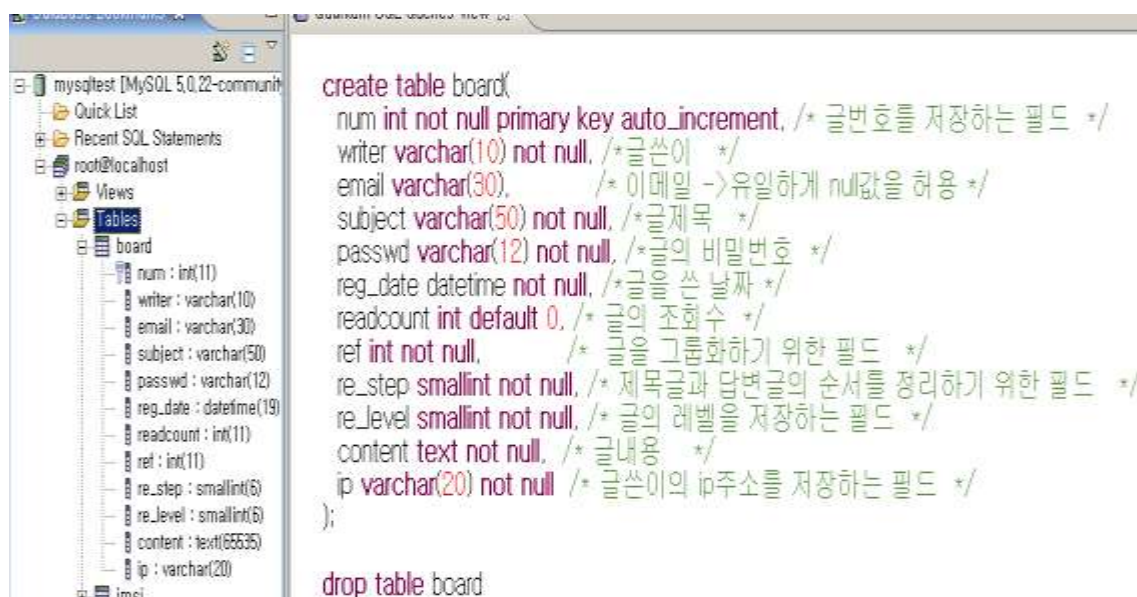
mysqltest [MySQL 5.0.22-communit
Quick List
Recent SQL Statements
root@localhost
Views
Tables
board
num : int(11)
writer : varchar(10)
email : varchar(30)
subject : varchar(50)
passwd : varchar(12)
reg_date : datetime(19)
readcount : int(11)
ref : int(11)
re_step : smallint(6)
re_level : smallint(6)
content : text(65535)
ip : varchar(20)
imsi

create table board(
num int not null primary key auto_increment, /* 글번호를 저장하는 필드 */
writer varchar(10) not null, /*글쓴이 */
email varchar(30), /* 이메일 ->유일하게 null값을 허용 */
subject varchar(50) not null, /*글제목 */
passwd varchar(12) not null, /*글의 비밀번호 */
reg_date datetime not null, /*글을 쓴 날짜 */
readcount int default 0, /* 글의 조회수 */
ref int not null, /* 글을 그룹화하기 위한 필드 */
re_step smallint not null, /* 제목글과 답변글의 순서를 정리하기 위한 필드 */
re_level smallint not null, /* 글의 레벨을 저장하는 필드 */
content text not null, /* 글내용 */
ip varchar(20) not null /* 글쓴이의 ip주소를 저장하는 필드 */
);

drop table board